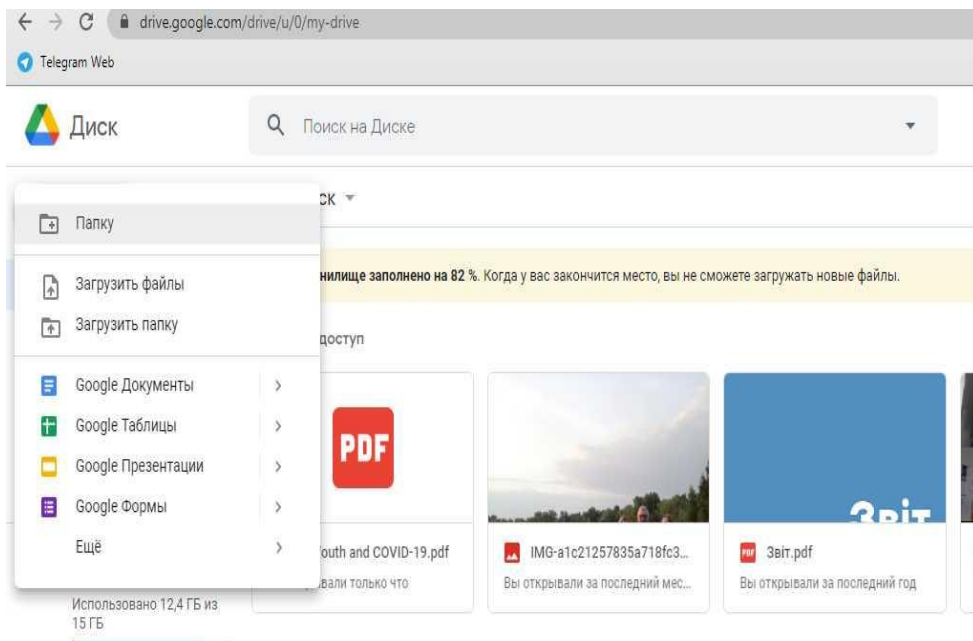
drive.google.com/drive/u/0/my-drive

Telegram Web

Диск

Поиск на Диске

Папку

Загрузить файлы

Загрузить папку

Google Документы

Google Таблицы

Google Презентации

Google Формы

Ещё

ск

нилище заполнено на 82 %. Когда у вас закончится место, вы не сможете загружать новые файлы.

доступ

PDF

outh and COVID-19.pdf

вали только что

IMG-a1c21257835a718fc3...

Вы открывали за последний мес...

Звіт

Звіт.pdf

Вы открывали за последний год

Использовано 12,4 ГБ из 15 ГБ